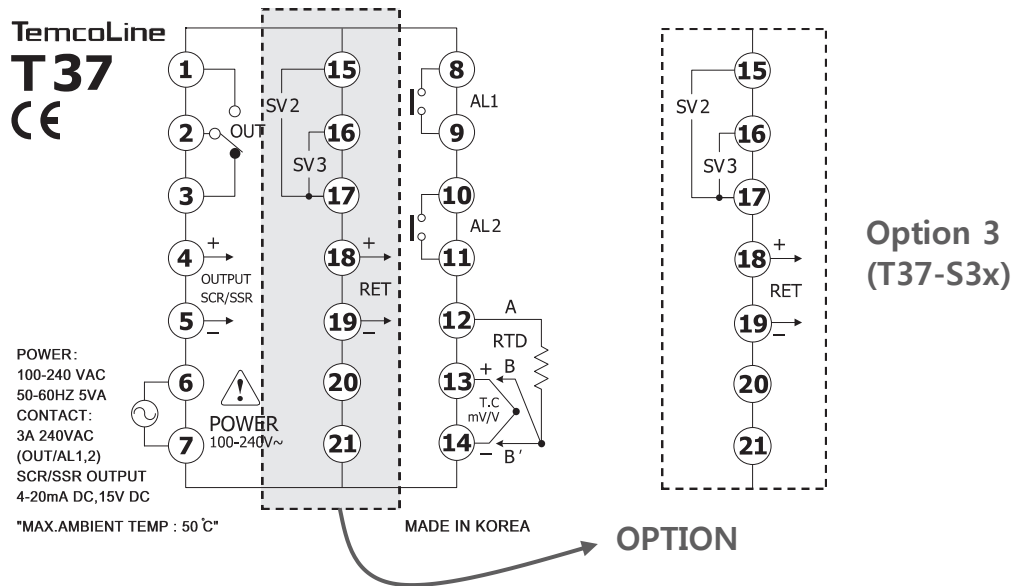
TemcoLine
T37
CE

1
2 OUT
3
4 +
OUTPUT
SCR/SSR
5 –

POWER:
100-240 VAC
50-60HZ 5VA
CONTACT:
3A 240VAC
(OUT/AL1,2)
SCR/SSR OUTPUT
4-20mA DC,15V DC

6
7
POWER
100-240V~

15
SV2
16
SV3
17
18 +
RET
19 –
20
21

8
AL1
9
10
AL2
11
12 A
RTD
13 + B
T.C
mV/V
14 – B'

"MAX.AMBIENT TEMP : 50°C"

MADE IN KOREA

OPTION

15
SV2
16
SV3
17
18 +
RET
19 –
20
21

Option 3
(T37-S3x)